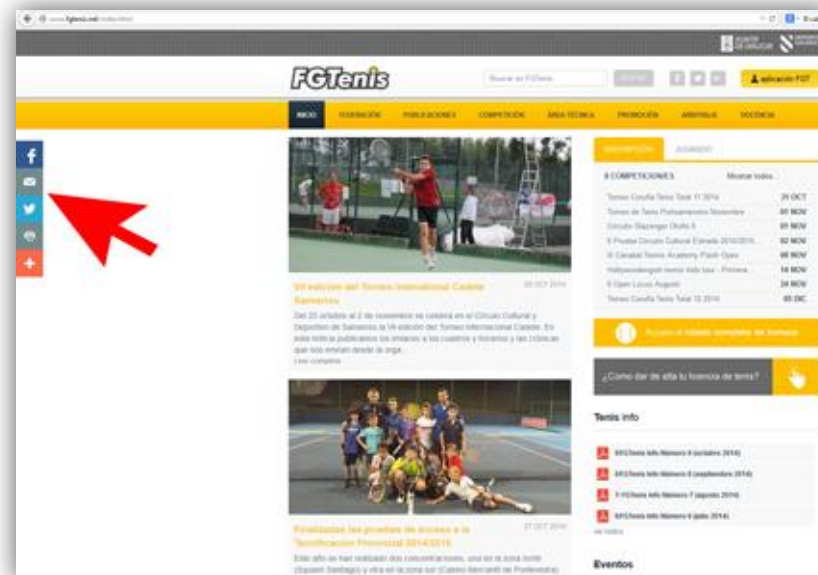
www.fgtenis.net

FGTenis

Buscar en FGTenis

aplicación FGT

INICIO FEDERACIÓN PUBLICACIONES COMPETICIÓN ÁREA TÉCNICA PROMOCIÓN ÁRBITROS DOCENCIA

INSCRIPCIÓN ADMINIST

8 COMPETICIONES Mostrar todos

| | |
|---|---|
| Torneo Coruña Tenis Total 11 2014 | 31 OCT |
| Torneo de Tenis Pontepedriña Noviembre | 01 NOV |
| Circuito Slazenger Otoño II | 01 NOV |
| II Prueba Circuito Cultural Estrada 2014/2015 | 02 NOV |
| III Carabal Tennis Academy Flash Open | 08 NOV |
| Hollywoodangel tennis kids tour - Primera | 10 NOV |
| II Open Lucus Augusti | 24 NOV |
| Torneo Coruña Tenis Total 12 2014 | 05 DIC |

Acceso al listado completo de torneos

¿Como dar de alta tu licencia de tenis?

VII edición del Torneo Internacional Cadete Salesianos

28 OCT 2014

Del 25 octubre al 2 de noviembre se celebra en el Círculo Cultural y Deportivo de Salesianos la VII edición del Torneo Internacional Cadete. En esta noticia publicamos los imanes a los cuadros y horarios y las crónicas que nos envían desde la orga...

Leer completa

Tenis info

EFGTenis Info Número 9 (octubre 2014)

EFGTenis Info Número 8 (septiembre 2014)

7 FGTenis Info Número 7 (agosto 2014)

EFGTenis Info Número 6 (julio 2014)

ver todos

Finalizadas las pruebas de acceso a la Tecnificación Provincial 2014/2015

27 OCT 2014

Este año se han realizado dos concentraciones, una en la zona norte (Squash Santiago) y otra en la zona sur (Casino Mercantil de Pontevedra)

Eventos